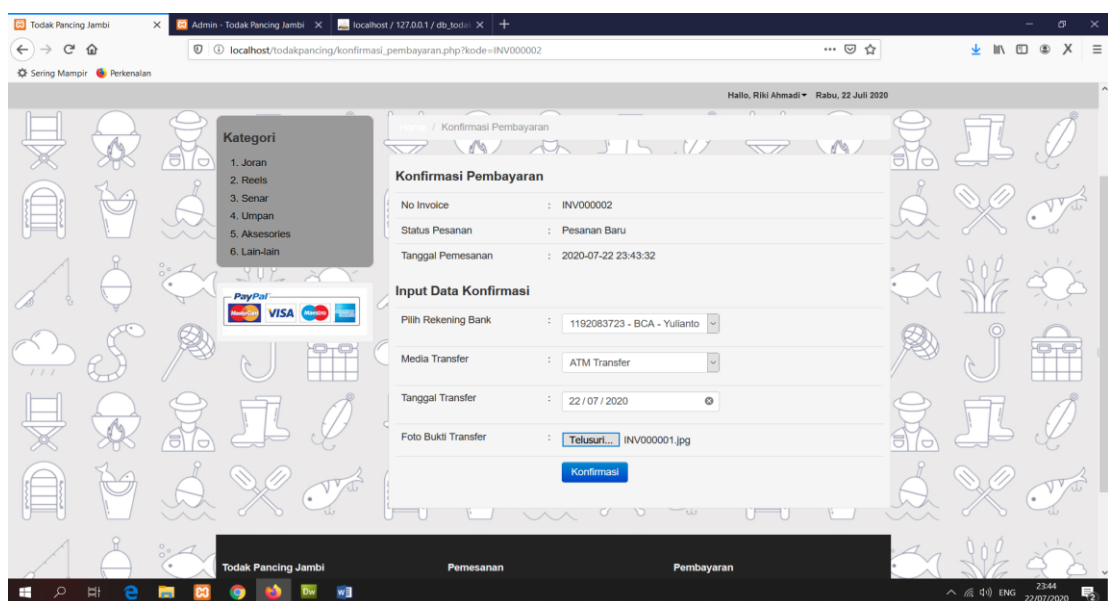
Todak Pancing Jambi × Admin - Todak Pancing Jambi × localhost / 127.0.0.1 / db_todal ×

localhost/todakpancing/konfirmasi_pembayaran.php?kode=INV000002

Sering Mampir Perkenalan

Hallo, Riki Ahmadi Rabu, 22 Juli 2020

Kategori
1. Joran
2. Reels
3. Senar
4. Umpan
5. Aksesories
6. Lain-lain

PayPal
VISA

Home / Konfirmasi Pembayaran

Konfirmasi Pembayaran

| | | |
|---|---|---|
| No Invoice | : | INV000002 |
| Status Pesanan | : | Pesanan Baru |
| Tanggal Pemesanan | : | 2020-07-22 23:43:32 |

Input Data Konfirmasi

| | | |
|---|---|---|
| Pilih Rekening Bank | : | 1192083723 - BCA - Yulianto |
| Media Transfer | : | ATM Transfer |
| Tanggal Transfer | : | 22 / 07 / 2020 |
| Foto Bukti Transfer | : | Telusuri... INV000001.jpg |

Konfirmasi

Todak Pancing Jambi
Pemesanan
Pembayaran

ENG 23:44 22/07/2020